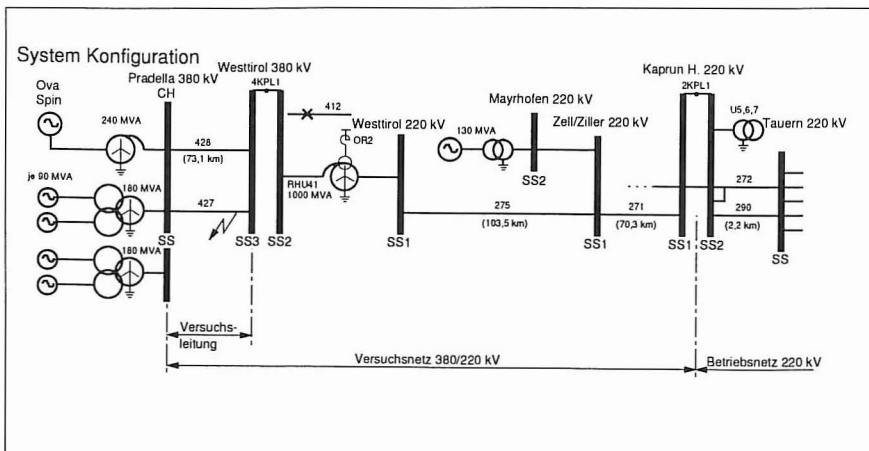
System Konfiguration

Ova Spin

Pradella 380 kV
CH

Westtirol 380 kV
4KPL1

240 MVA

428
(73,1 km)

412

Westtirol 220 kV

OR2

130 MVA

Mayrhofen 220 kV

Zell/Ziller 220 kV

Kaprun H. 220 kV
2KPL1

U5,6,7

Tauern 220 kV

je 90 MVA

180 MVA

427

RHU41
1000 MVA

SS2

272

275
(103,5 km)

271
(70,3 km)

290
(2,2 km)

180 MVA

SS

SS3

SS2

SS1

SS1

SS1

SS2

SS

Versuchsleitung

Versuchsnetz 380/220 kV

Betriebsnetz 220 kV